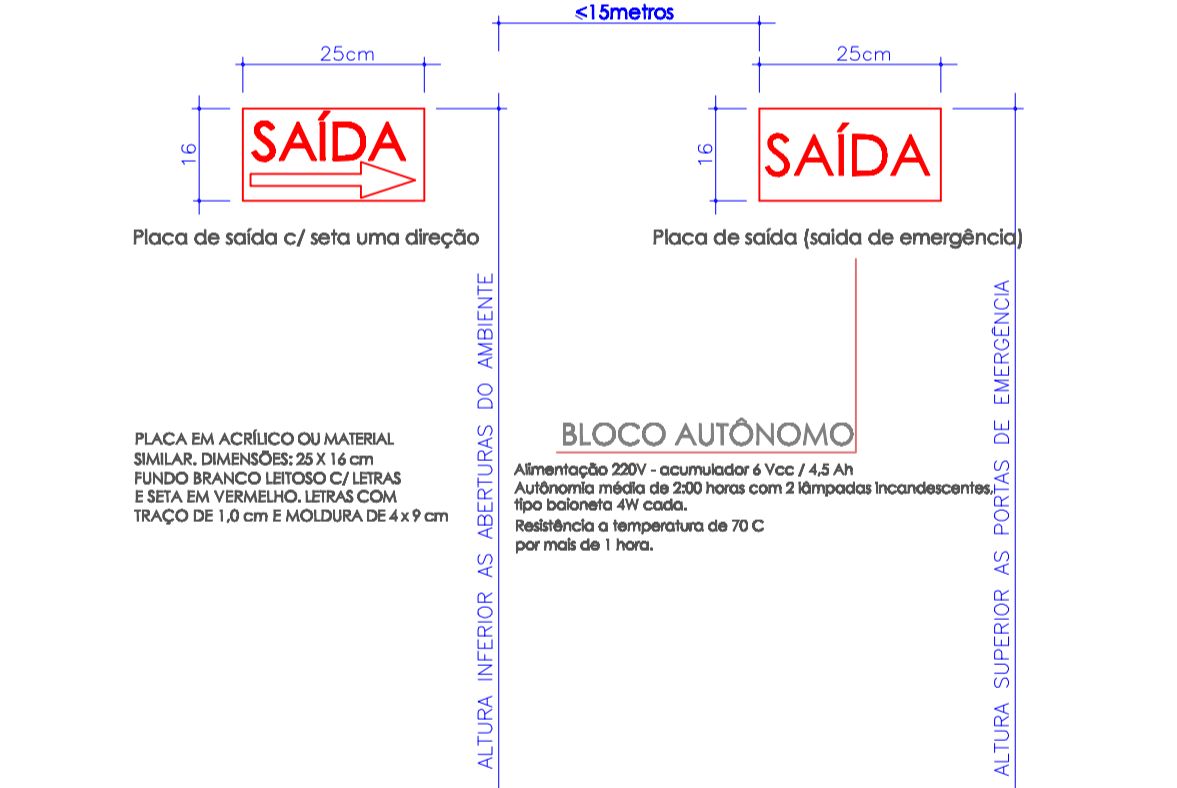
≤15metros

25cm

16

SAÍDA

Placa de saída c/ seta uma direção

25cm

16

SAÍDA

Placa de saída (saida de emergência)

ALTURA INFERIOR AS ABERTURAS DO AMBIENTE

ALTURA SUPERIOR AS PORTAS DE EMERGÊNCIA

PLACA EM ACRÍLICO OU MATERIAL SIMILAR. DIMENSÕES: 25 X 16 cm FUNDO BRANCO LEITOSO C/ LETRAS E SETA EM VERMELHO. LETRAS COM TRAÇO DE 1,0 cm E MOLDURA DE 4 x 9 cm

BLOCO AUTÔNOMO

Alimentação 220V - acumulador 6 Vcc / 4,5 Ah
Autônomia média de 2:00 horas com 2 lâmpadas incandescentes, tipo baioneta 4W cada.
Resistência a temperatura de 70 C por mais de 1 hora.